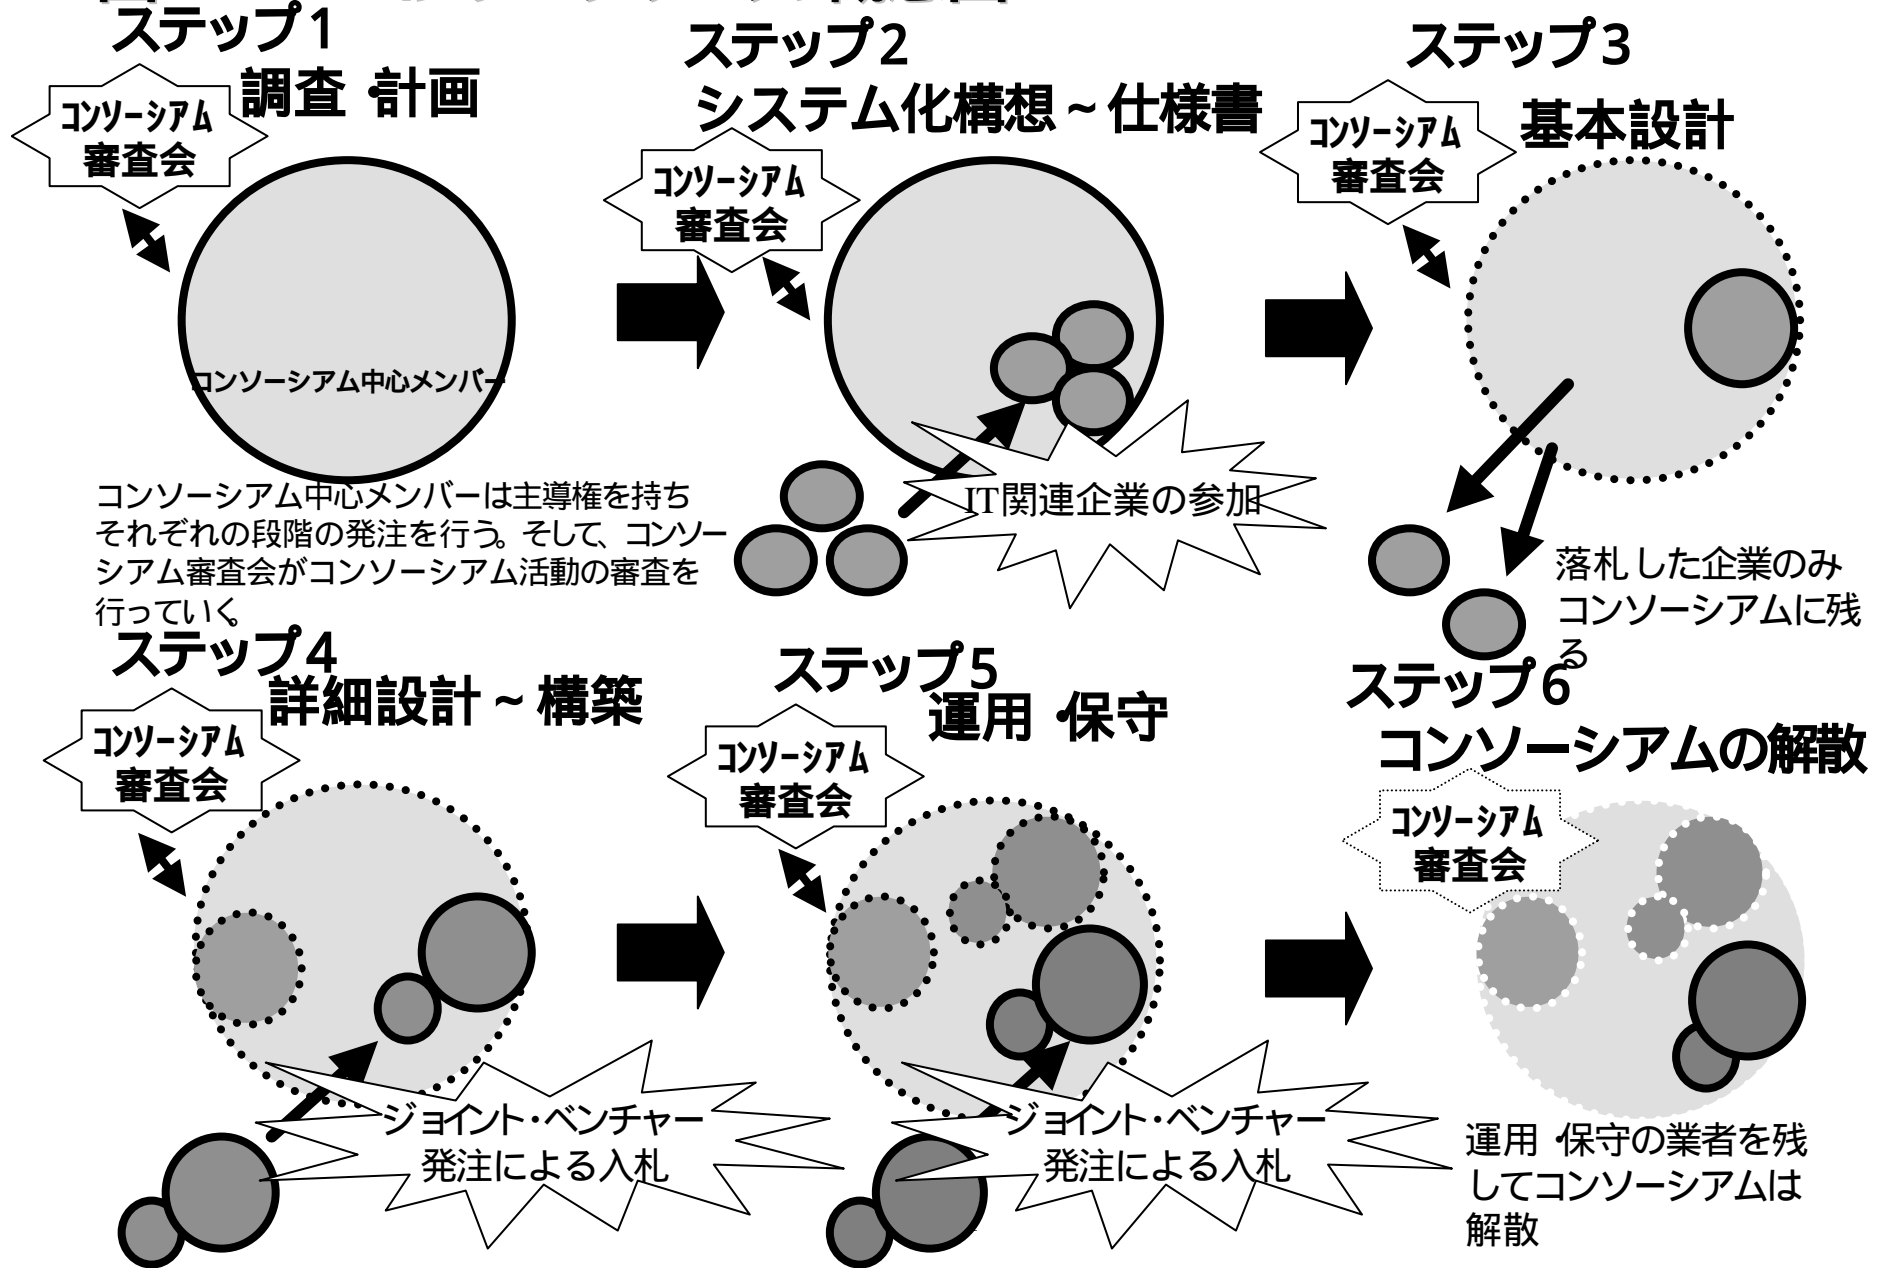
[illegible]

ステップ1
調査・計画

コンソーシアム審査会

コンソーシアム中心メンバー

コンソーシアム中心メンバーは主導権を持ちそれぞれの段階の発注を行う。そして、コンソーシアム審査会がコンソーシアム活動の審査を行っていく。

ステップ2
システム化構想～仕様書

コンソーシアム審査会

IT関連企業の参加

ステップ3
基本設計

コンソーシアム審査会

落札した企業のみコンソーシアムに残る

ステップ4
詳細設計～構築

コンソーシアム審査会

ジョイント・ベンチャー発注による入札

ステップ5
運用・保守

コンソーシアム審査会

ジョイント・ベンチャー発注による入札

ステップ6
コンソーシアムの解散

コンソーシアム審査会

運用・保守の業者を残してコンソーシアムは解散